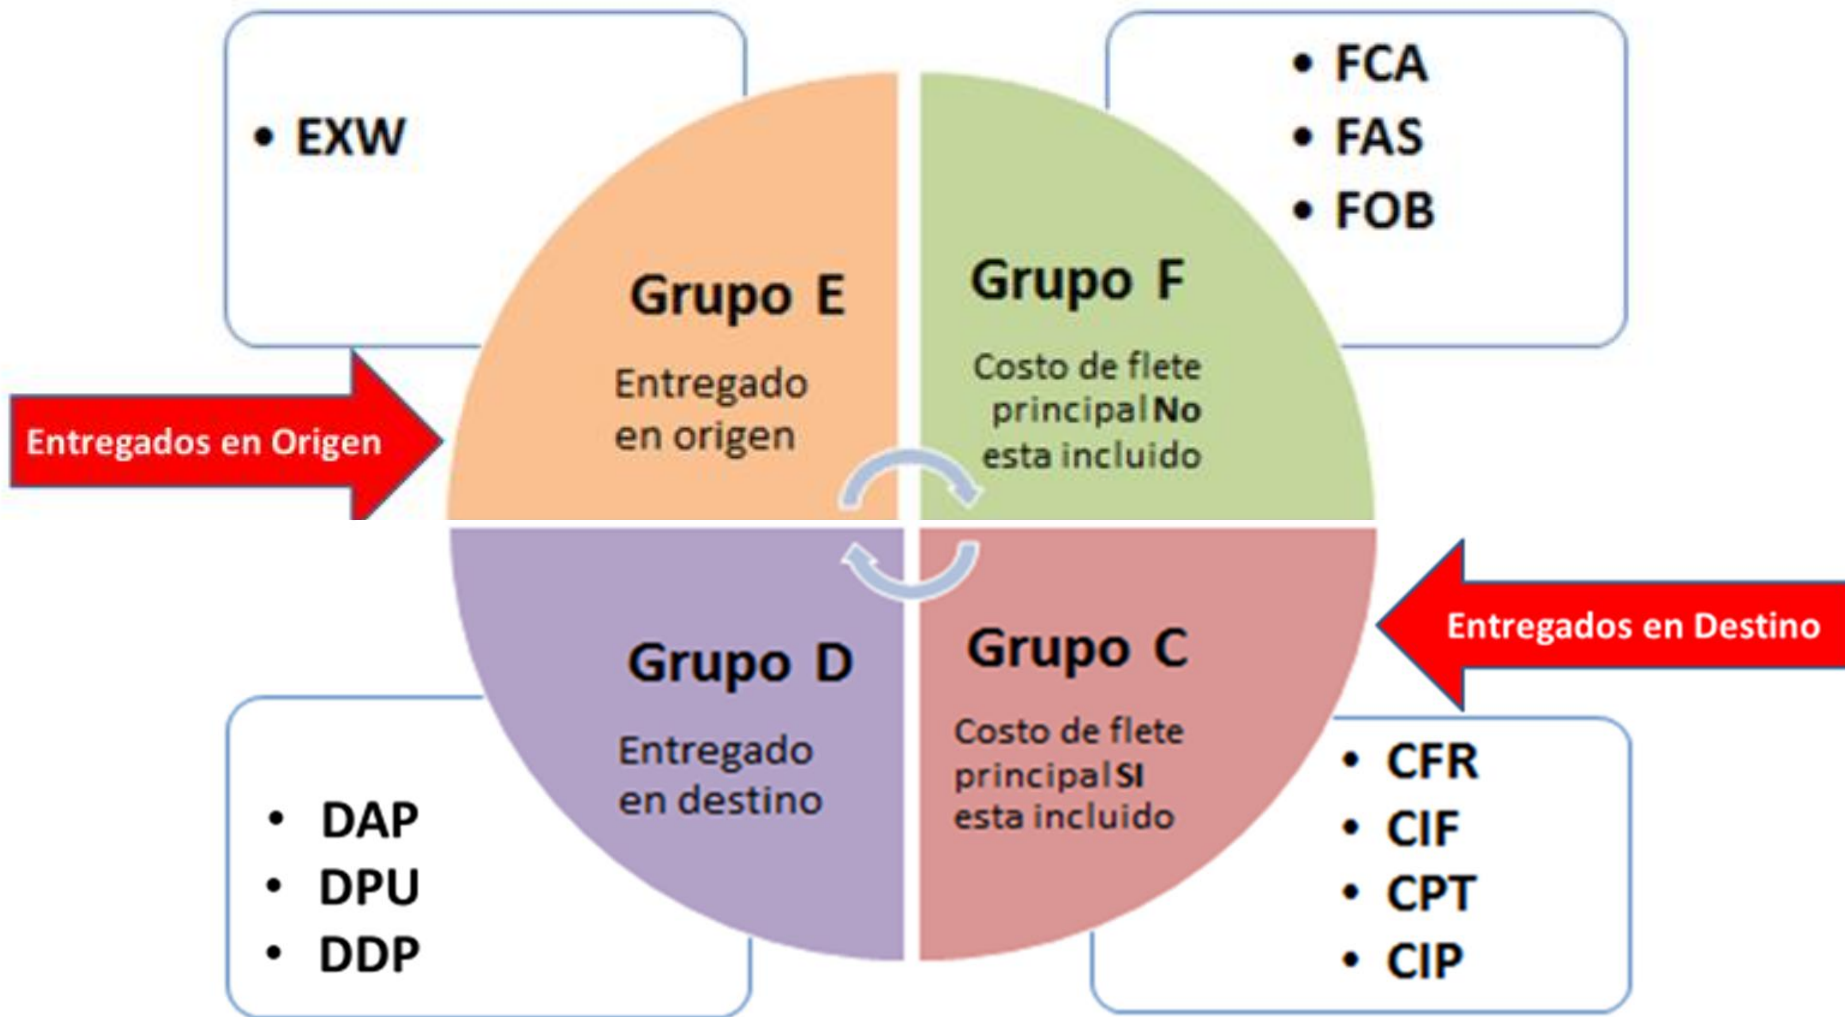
• EXW

• FCA
• FAS
• FOB

Grupo E

Entregado en origen

Grupo F

Costo de flete principal No esta incluido

Entregados en Origen

Grupo D

Entregado en destino

Grupo C

Costo de flete principal SI esta incluido

Entregados en Destino

• DAP
• DPU
• DDP

• CFR
• CIF
• CPT
• CIP